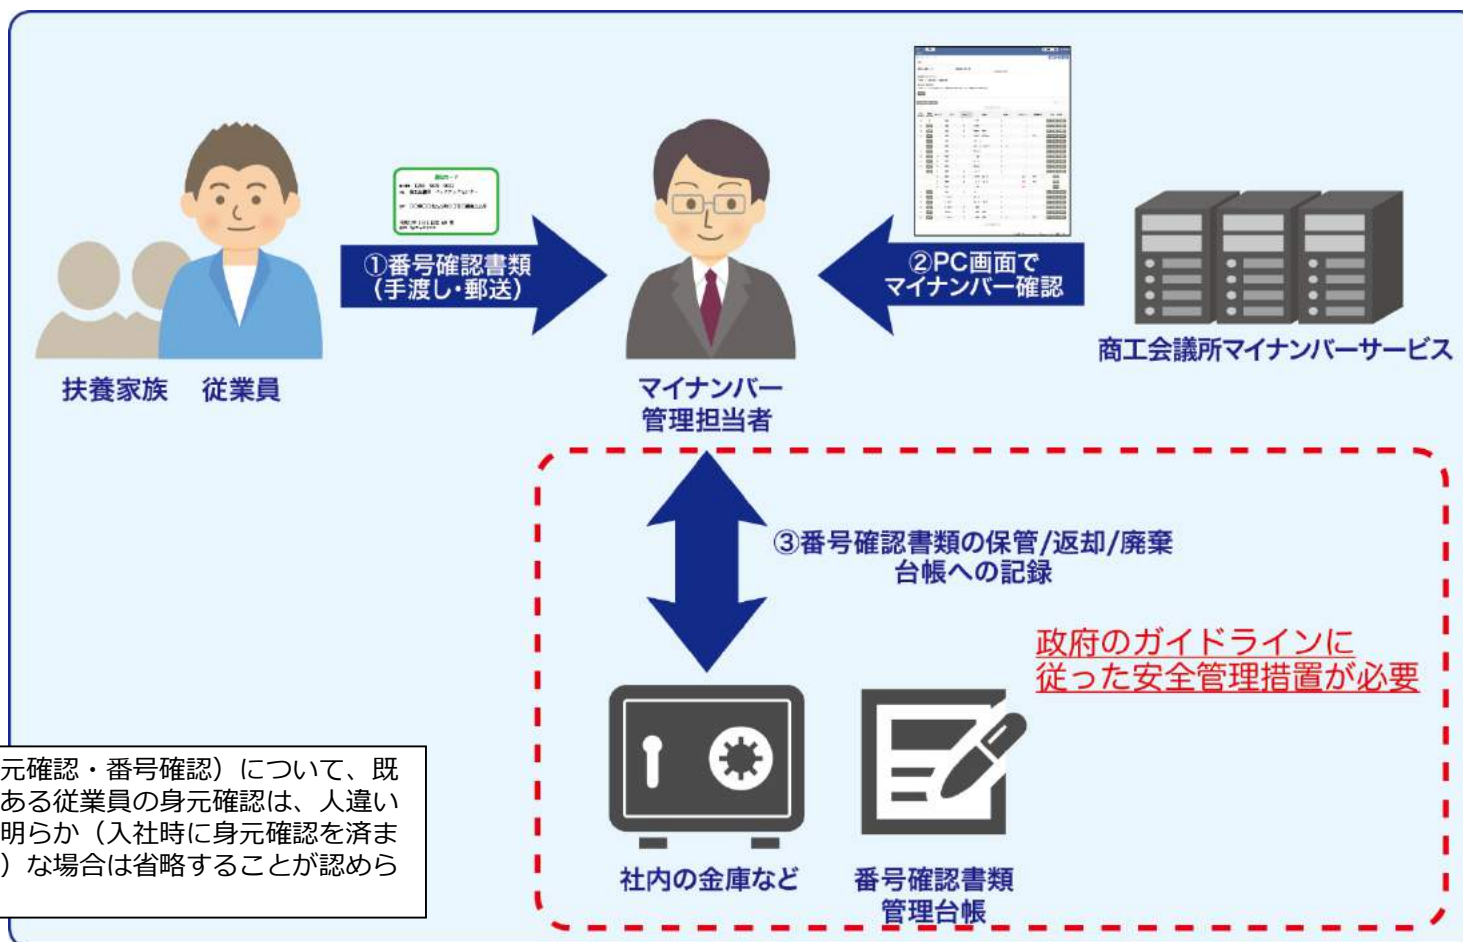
扶養家族　従業員

①番号確認書類
（手渡し・郵送）

マイナンバー
管理担当者

②PC画面で
マイナンバー確認

商工会議所マイナンバーサービス

③番号確認書類の保管/返却/廃棄
台帳への記録

政府のガイドラインに
従った安全管理措置が必要

社内の金庫など

番号確認書類
管理台帳

元確認・番号確認）について、既
ある従業員の身元確認は、人違い
明らか（入社時に身元確認を済ま
）な場合は省略することが認めら